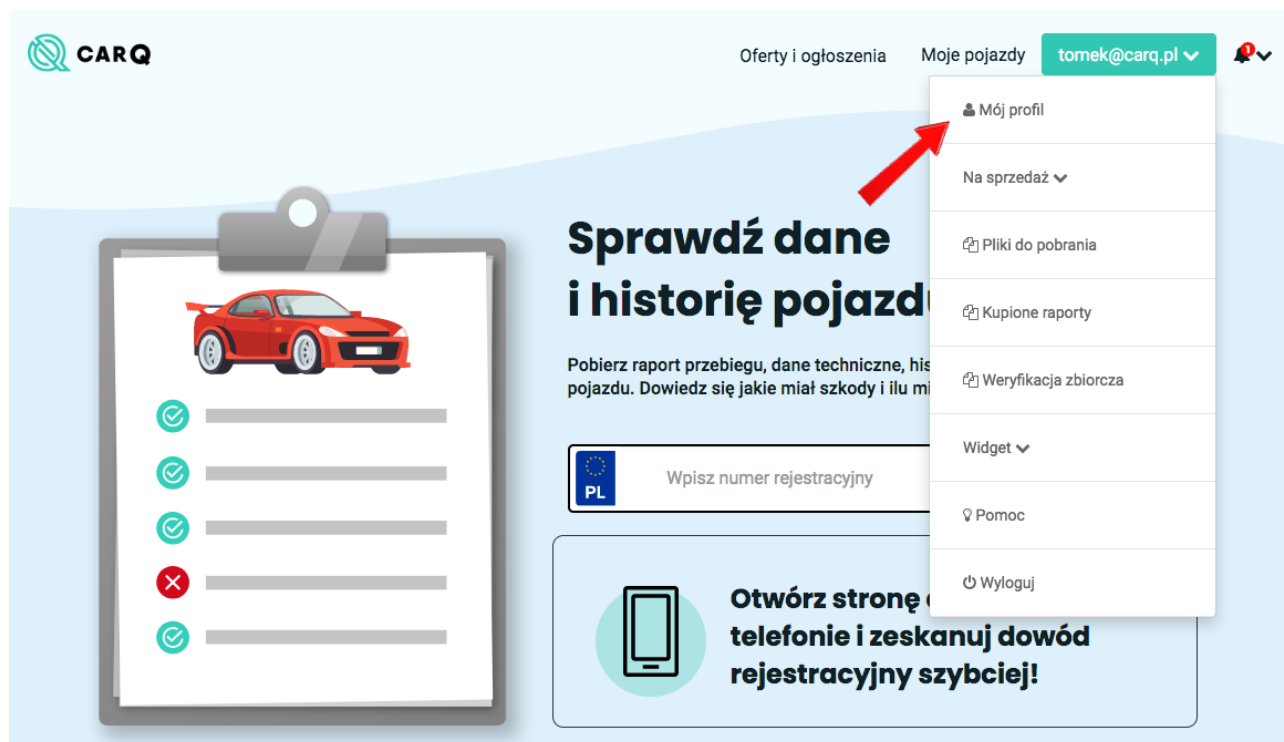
CARQ

Oferty i ogłoszenia Moje pojazdy tomek@carq.pl 1

Mój profil

Na sprzedaż

Pliki do pobrania

Kupione raporty

Weryfikacja zbiorcza

Widget

Pomoc

Wyloguj

Sprawdź dane i historię pojazdu

Pobierz raport przebiegu, dane techniczne, his pojazdu. Dowiedz się jakie miał szkody i ilu mi

PL Wpisz numer rejestracyjny

Otwórz stronę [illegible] telefonie i zeskanuj dowód rejestracyjny szybciej!